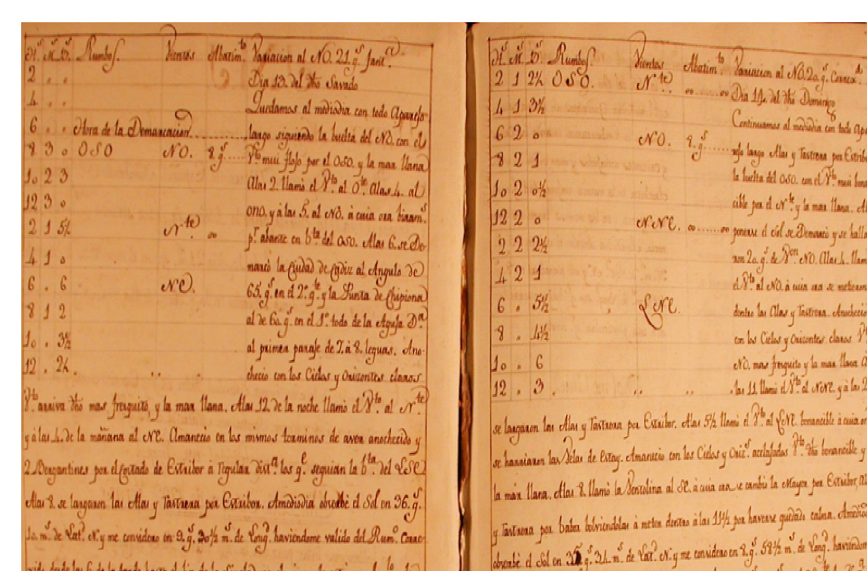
| H. | M. | D. | Rumbos. | Vientos | Abatim. | Variacion al NO. 21 g. 1/2 |
|---|---|---|---|---|---|---|
| 2 | . | . | | | | Dia 13. del dho Savado |
| 4 | . | . | | | | Quedamos al mediadia con todo aparejo |
| 6 | . | . | Hora de la Demarcacion | | | largo siguiendo la buelta del NO. con el |
| 8 | 3 | 0 | O S O | N O. | 2 g. | Vto muy flojo por el OSO. y la mar llana. |
| 10 | 2 | 3 | | | | Alas 2. llamo el Vto al Oste. Alas 4. al |
| 12 | 3 | 0 | | | | ONO. y a las 5. al NO. a cuia ora binamos |
| 2 | 1 | 5½ | | N. te | ∞ | p. abante en bta del OSO. Alas 6. se Demarcó la Ciudad de Cadiz al Angulo de |
| 4 | 1 | 0 | | | | 65. g. en el 2o. q. y la Punta de Chipiona |
| 6 | . | 6 | | N E. | | al de 66. g. en el 1o. todo de la Aguja Da. |
| 8 | 1 | 2 | | | | al primer parage de 7. a 8. leguas. Ano- |
| 10 | . | 3½ | | | | checio con los Cielos y Orisontes claros |
| 12 | . | 2½ | | | | |

Vto. arriva dho mas fresquito, y la mar llana. Alas 12. de la noche llamo el Vto. al N.te y a las 4. de la mañana al NE. Amanecio en los mismos terminos de aver anochecido y 2. Bergantines por el costado de Estribor a sotavto. dist. los q. seguian la bta. del S.E. Alas 8. se largaron las Alas y Rastreras por Estribor. Amediodia observe el Sol en 36. g. 16. m. de Latd. N. y me consideno en 9. g. 30½ m. de Long. haviendome valido del Rumo. Corre- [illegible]

| H. | M. | D. | Rumbos. | Vientos | Abatim. | Variacion al NO. 20. g. Corrección |
|---|---|---|---|---|---|---|
| 2 | 1 | 2½ | O S O. | N. te | | |
| 4 | 1 | 3½ | | | ∞ | Dia 14. del dho Domingo |
| 6 | 2 | 0 | | | | Continuamos al mediadia con todo apa- |
| 8 | 2 | 1 | | N O. | 2 g. | rejo largo Alas y Rastreras por Estribor |
| 10 | 2 | 0½ | | | | la buelta del OSO. con el Vto. muy bonan- |
| 12 | 2 | 0 | | | | cible por el N.te y la mar llana. A |
| 2 | 2 | 2½ | | N N E. | ∞ | ponerse el Sol se Demarcó y se hallo |
| 4 | 2 | 1 | | | | con 2a. g. de Rn. NO. Alas 8. llamo |
| 6 | . | 5½ | | E N E. | | el Vto al NO. a cuia ora se metieron |
| 8 | . | 1½ | | | | dentro las Alas y Rastreras. Anochecio |
| 10 | . | 6 | | | | con los Cielos y Orisontes claros. Vto. |
| 12 | . | 3 | | | | NO. mas fresquito y la mar llana. A |
| | | | | | | las 11. llamo el Vto al N.NE. y a las 2 |

se largaron las Alas y Rastreras por Estribor. Alas 5½ llamo el Vto al ENE. bonancible a cuia ora se bararon las Velas de Estay. Amanecio con los Cielos y Oriz. aclajados Vto. dho bonancible y la mar llana. Alas 8. llamo la Bentolina al E. a cuia ora se cambio la Mayor por Estribor Alas y Rastreras por baber bolviendolas a meter dentro a las 11½ por haverse quedado calma. Amediodia observe el Sol en 35. g. 24. m. de Latd. N. y me considero en 9. g. 53½ m. de Long. haviendome